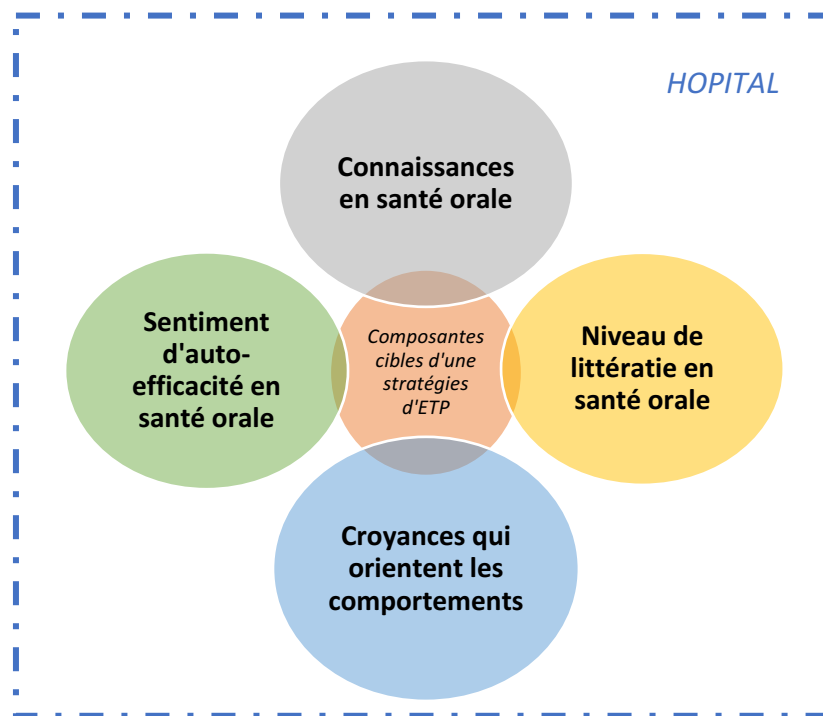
HOPITAL

Connaissances en santé orale

Sentiment d'auto-efficacité en santé orale

Composantes cibles d'une stratégies d'ETP

Niveau de littératie en santé orale

Croyances qui orientent les comportements